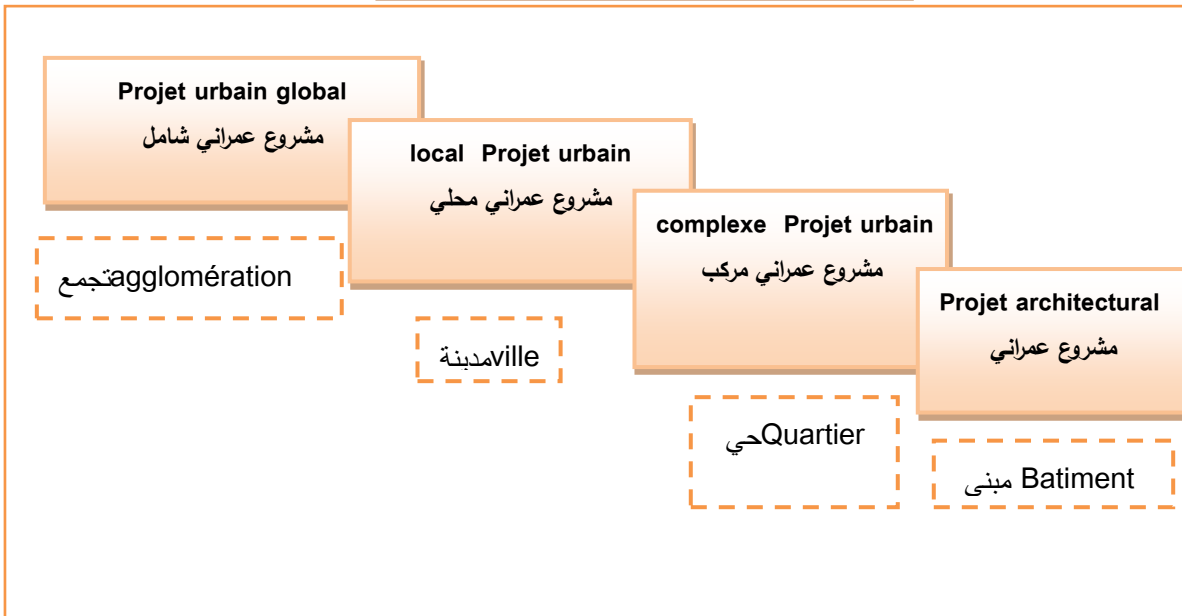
Projet urbain global
مشروع عمراني شامل

agglomérationتجمع

local Projet urbain
مشروع عمراني محلي

villeمدينة

complexe Projet urbain
مشروع عمراني مركب

Quartierحي

Projet architectural
مشروع عمراني

Batiment مبنى